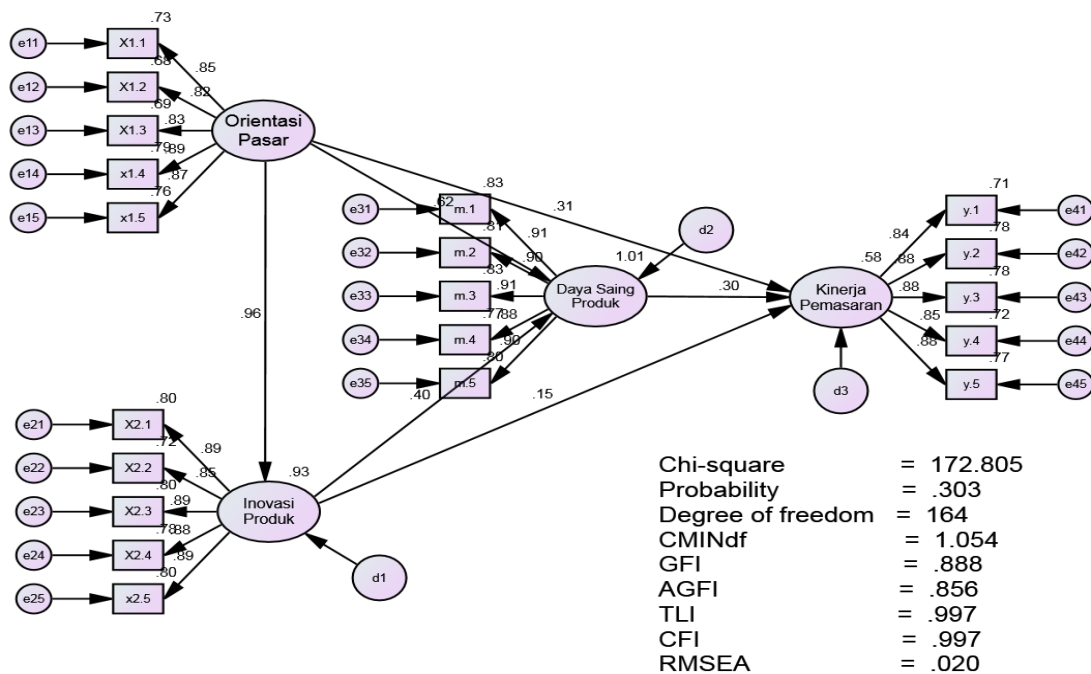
.73
e11 X1.1
.85
.68
e12 X1.2
.82
.69
e13 X1.3 .83
Orientasi Pasar
.79 .89
e14 x1.4
.76 .87
e15 x1.5

.83
.62
e31 m.1
.31
.91
.81
d2
e32 m.2
.90
1.01
.83
e33 m.3 .91
Daya Saing Produk
.30
.77 .88
e34 m.4
.90
.80
e35 m.5
.96
.40
.15

.71
y.1 e41
.84
.78
.58 .88
y.2 e42
Kinerja Pemasaran
.88
.78
y.3 e43
.85
.72
y.4 e44
.88
.77
y.5 e45
d3

.80
e21 X2.1
.89
.72
e22 X2.2
.85
.93
.80
e23 X2.3 .89
Inovasi Produk
.78 .88
e24 X2.4
.89
.80
e25 x2.5
d1

Chi-square = 172.805
Probability = .303
Degree of freedom = 164
CMINdf = 1.054
GFI = .888
AGFI = .856
TLI = .997
CFI = .997
RMSEA = .020